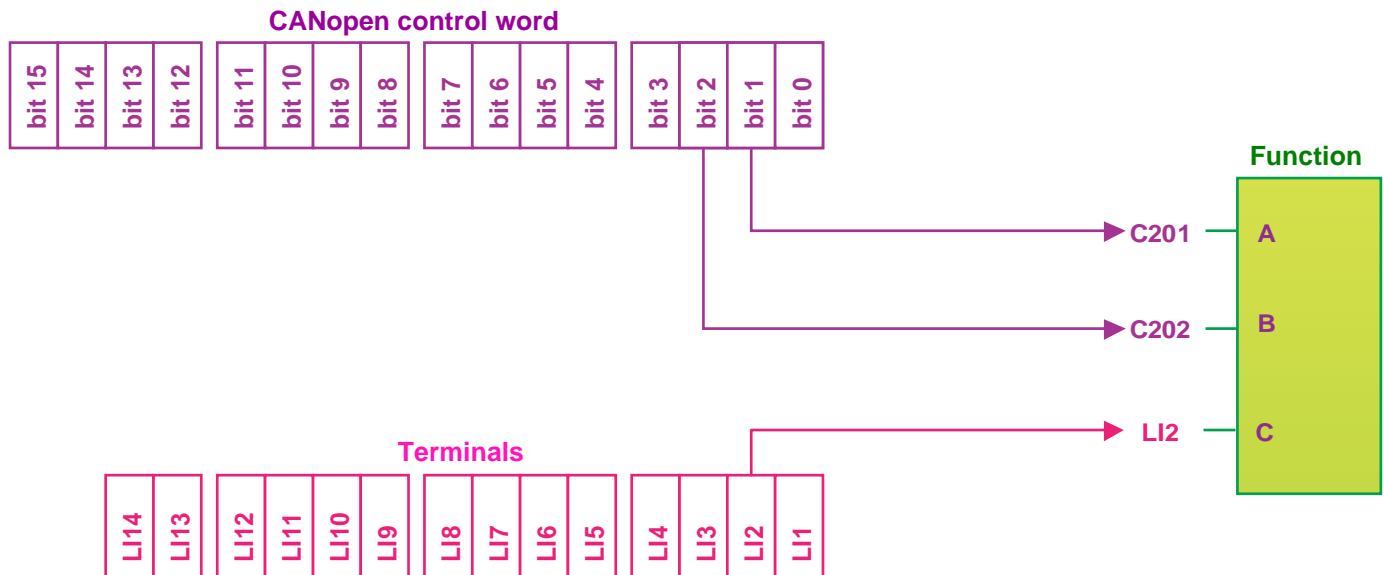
CANopen control word

| bit 15 | bit 14 | bit 13 | bit 12 | bit 11 | bit 10 | bit 9 | bit 8 | bit 7 | bit 6 | bit 5 | bit 4 | bit 3 | bit 2 | bit 1 | bit 0 |
|---|---|---|---|---|---|---|---|---|---|---|---|---|---|---|---|

Function

C201 A

C202 B

LI2 C

Terminals

| LI14 | LI13 | LI12 | LI11 | LI10 | LI9 | LI8 | LI7 | LI6 | LI5 | LI4 | LI3 | LI2 | LI1 |
|---|---|---|---|---|---|---|---|---|---|---|---|---|---|